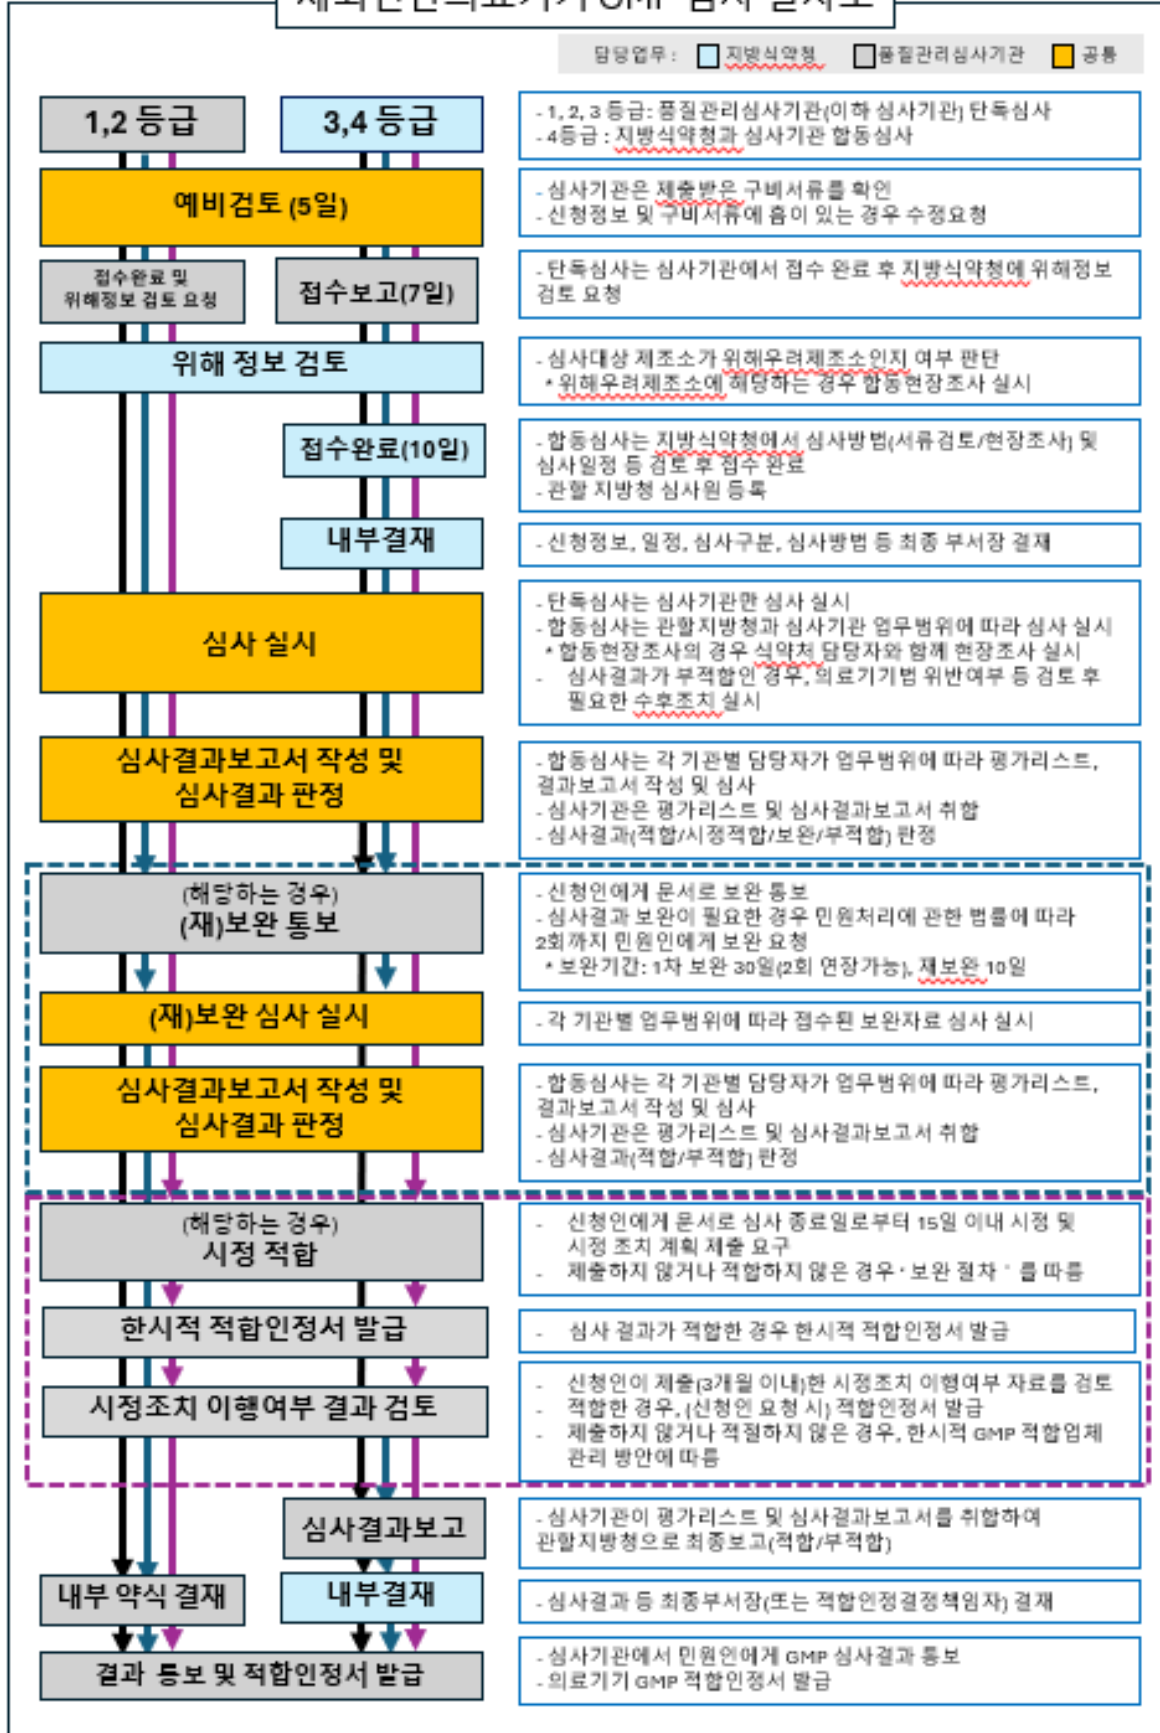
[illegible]

담당업무 : 지방식약청 품질관리심사기관 공통

1,2 등급

3,4 등급

- 1, 2, 3 등급 : 품질관리심사기관(이하 심사기관) 단독심사
- 4등급 : 지방식약청과 심사기관 합동심사

예비검토 (5일)

- 심사기관은 제출받은 구비서류를 확인
- 신청정보 및 구비서류에 흠이 있는 경우 수정요청

접수완료 및 위해정보 검토 요청

접수보고(7일)

- 단독심사는 심사기관에서 접수 완료 후 지방식약청에 위해정보 검토 요청

위해 정보 검토

- 심사대상 제조소가 위해우려제조소인지 여부 판단
* 위해우려제조소에 해당하는 경우 합동현장조사 실시

접수완료(10일)

- 합동심사는 지방식약청에서 심사방법(서류검토/현장조사) 및 심사일정 등 검토 후 접수 완료
- 관할 지방청 심사원 등록

내부결재

- 신청정보, 일정, 심사구분, 심사방법 등 최종 부서장 결재

심사 실시

- 단독심사는 심사기관만 심사 실시
- 합동심사는 관할지방청과 심사기관 업무범위에 따라 심사 실시
* 합동현장조사의 경우 식약처 담당자와 함께 현장조사 실시
- 심사결과가 부적합인 경우, 의료기기법 위반여부 등 검토 후 필요한 수후조치 실시

심사결과보고서 작성 및 심사결과 판정

- 합동심사는 각 기관별 담당자가 업무범위에 따라 평가리스트, 결과보고서 작성 및 심사
- 심사기관은 평가리스트 및 심사결과보고서 취합
- 심사결과(적합/시정적합/보완/부적합) 판정

(해당하는 경우) (재)보완 통보

- 신청인에게 문서로 보완 통보
- 심사결과 보완이 필요한 경우 민원처리에 관한 법률에 따라 2회까지 민원인에게 보완 요청
* 보완기간: 1차 보완 30일(2회 연장가능), 재보완 10일

(재)보완 심사 실시

- 각 기관별 업무범위에 따라 접수된 보완자료 심사 실시

심사결과보고서 작성 및 심사결과 판정

- 합동심사는 각 기관별 담당자가 업무범위에 따라 평가리스트, 결과보고서 작성 및 심사
- 심사기관은 평가리스트 및 심사결과보고서 취합
- 심사결과(적합/부적합) 판정

(해당하는 경우) 시정 적합

- 신청인에게 문서로 심사 종료일로부터 15일 이내 시정 및 시정 조치 계획 제출 요구
- 제출하지 않거나 적합하지 않은 경우 '보완 절차' 를 따름

한시적 적합인정서 발급

- 심사 결과가 적합한 경우 한시적 적합인정서 발급

시정조치 이행여부 결과 검토

- 신청인이 제출(3개월 이내)한 시정조치 이행여부 자료를 검토
- 적합한 경우, (신청인 요청 시) 적합인정서 발급
- 제출하지 않거나 적절하지 않은 경우, 한시적 GMP 적합업체 관리 방안에 따름

심사결과보고

- 심사기관이 평가리스트 및 심사결과보고서를 취합하여 관할지방청으로 최종보고(적합/부적합)

내부 약식 결재

내부결재

- 심사결과 등 최종부서장(또는 적합인정결정책임자) 결재

결과 통보 및 적합인정서 발급

- 심사기관에서 민원인에게 GMP 심사결과 통보
- 의료기기 GMP 적합인정서 발급